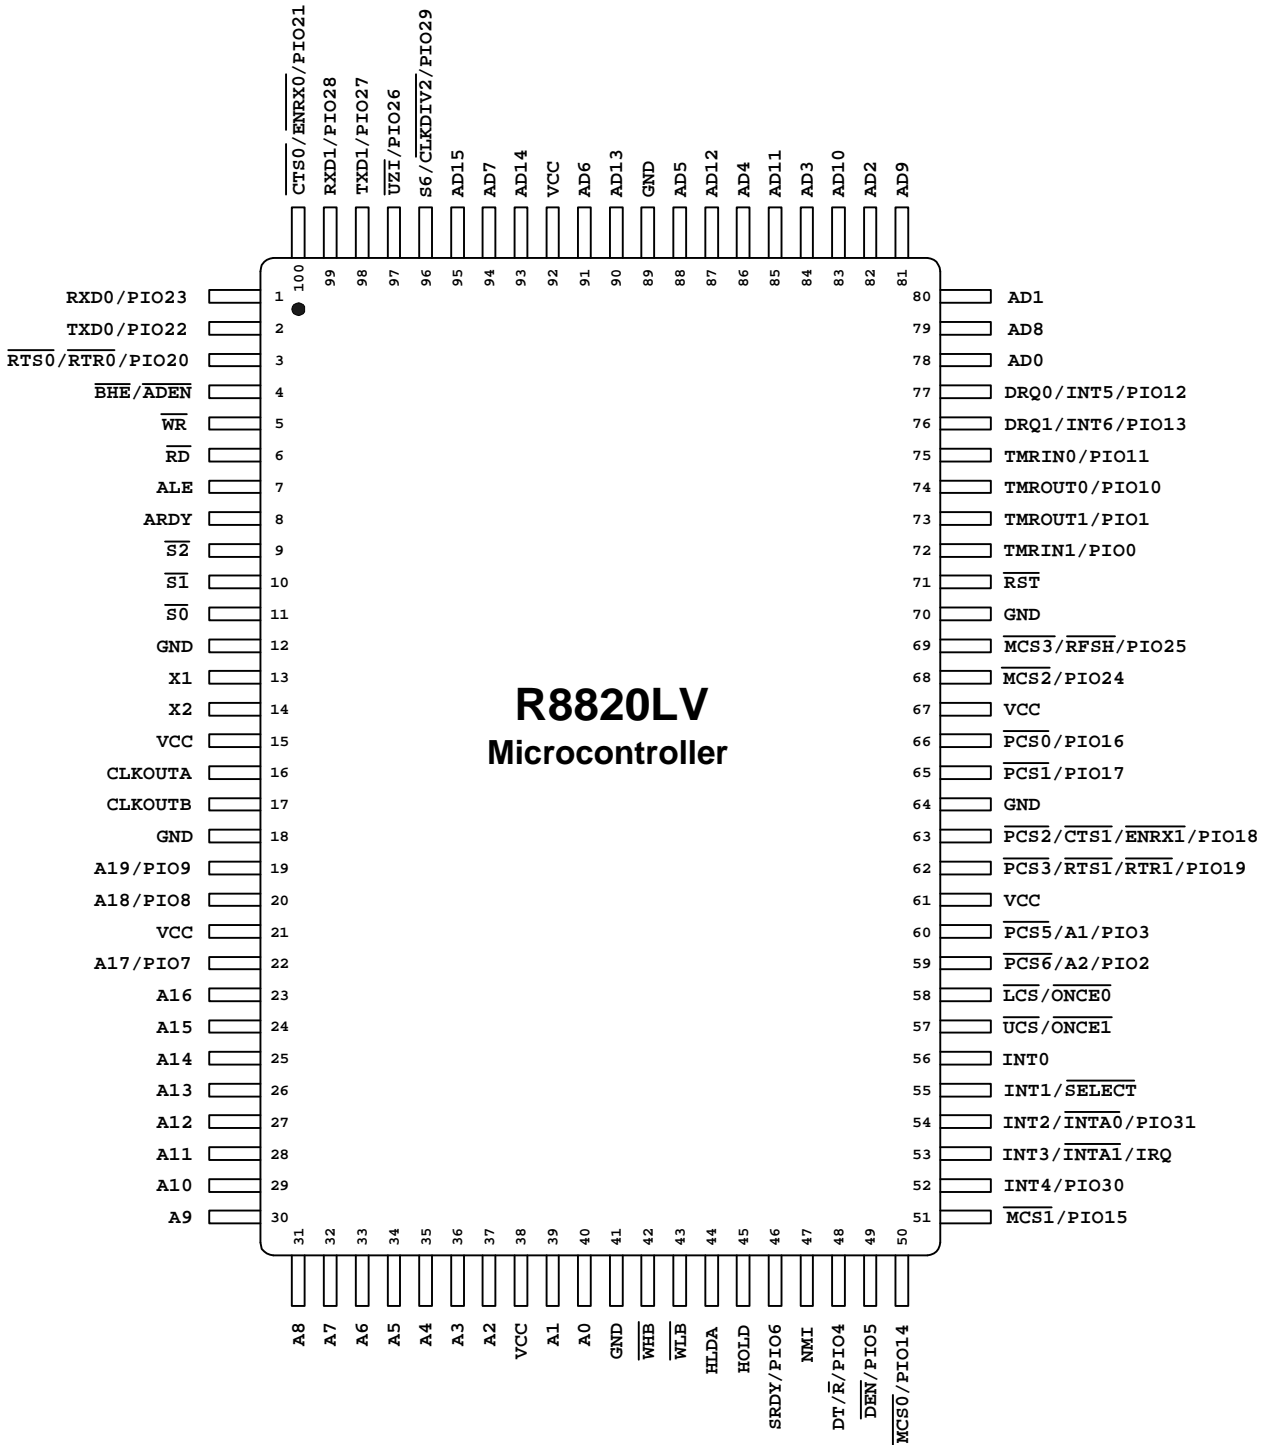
$\overline{CTS0}$/$\overline{ENRX0}$/PIO21
RXD1/PIO28
TXD1/PIO27
$\overline{UZI}$/PIO26
S6/$\overline{CLKDIV2}$/PIO29
AD15
AD7
AD14
VCC
AD6
AD13
GND
AD5
AD12
AD4
AD11
AD3
AD10
AD2
AD9

100 99 98 97 96 95 94 93 92 91 90 89 88 87 86 85 84 83 82 81

RXD0/PIO23 1
TXD0/PIO22 2
$\overline{RTS0}$/$\overline{RTR0}$/PIO20 3
$\overline{BHE}$/$\overline{ADEN}$ 4
$\overline{WR}$ 5
$\overline{RD}$ 6
ALE 7
ARDY 8
$\overline{S2}$ 9
$\overline{S1}$ 10
$\overline{S0}$ 11
GND 12
X1 13
X2 14
VCC 15
CLKOUTA 16
CLKOUTB 17
GND 18
A19/PIO9 19
A18/PIO8 20
VCC 21
A17/PIO7 22
A16 23
A15 24
A14 25
A13 26
A12 27
A11 28
A10 29
A9 30

R8820LV
Microcontroller

80 AD1
79 AD8
78 AD0
77 DRQ0/INT5/PIO12
76 DRQ1/INT6/PIO13
75 TMRIN0/PIO11
74 TMROUT0/PIO10
73 TMROUT1/PIO1
72 TMRIN1/PIO0
71 $\overline{RST}$
70 GND
69 $\overline{MCS3}$/$\overline{RFSH}$/PIO25
68 $\overline{MCS2}$/PIO24
67 VCC
66 $\overline{PCS0}$/PIO16
65 $\overline{PCS1}$/PIO17
64 GND
63 $\overline{PCS2}$/$\overline{CTS1}$/$\overline{ENRX1}$/PIO18
62 $\overline{PCS3}$/$\overline{RTS1}$/$\overline{RTR1}$/PIO19
61 VCC
60 $\overline{PCS5}$/A1/PIO3
59 $\overline{PCS6}$/A2/PIO2
58 $\overline{LCS}$/$\overline{ONCE0}$
57 $\overline{UCS}$/$\overline{ONCE1}$
56 INT0
55 INT1/$\overline{SELECT}$
54 INT2/$\overline{INTA0}$/PIO31
53 INT3/$\overline{INTA1}$/IRQ
52 INT4/PIO30
51 $\overline{MCS1}$/PIO15

31 32 33 34 35 36 37 38 39 40 41 42 43 44 45 46 47 48 49 50

A8
A7
A6
A5
A4
A3
A2
VCC
A1
A0
GND
$\overline{WHB}$
$\overline{WLB}$
HLDA
HOLD
SRDY/PIO6
NMI
DT/$\overline{R}$/PIO4
$\overline{DEN}$/PIO5
$\overline{MCS0}$/PIO14